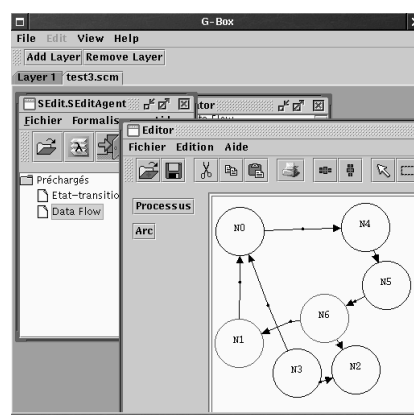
G-Box
File Edit View Help
Add Layer Remove Layer
Layer 1 test3.scm
SEdit.SEditAgent
Fichier Formalis
Préchargés
Etat-transitio
Data Flow
ator
Editor
Fichier Edition Aide
Processus
Arc
N0
N4
N5
N6
N1
N3
N2